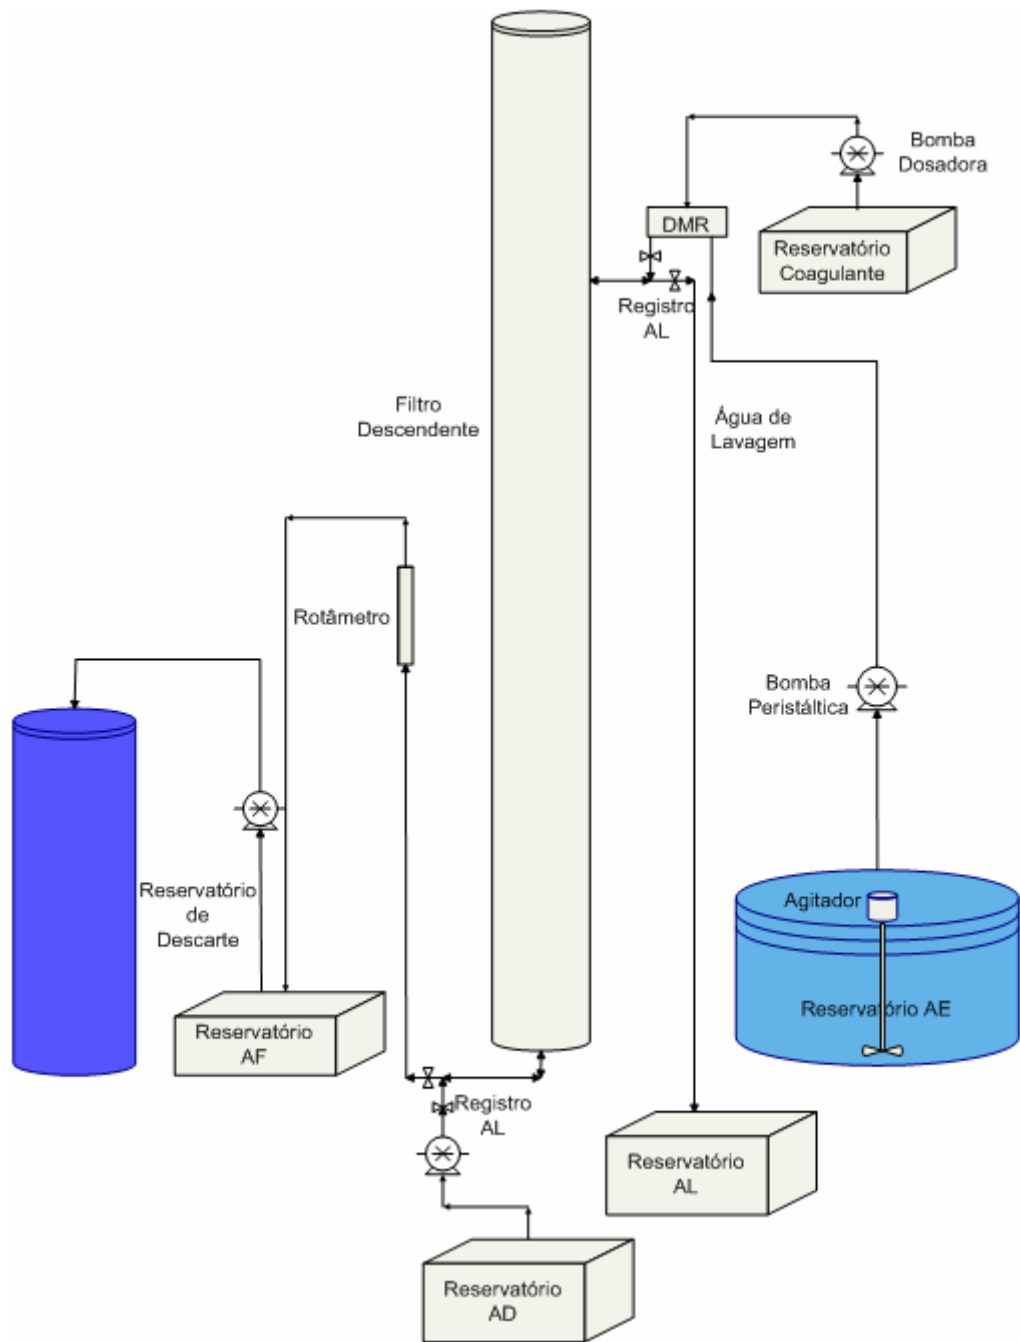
Bomba Dosadora

DMR

Reservatório Coagulante

Registro AL

Filtro Descendente

Água de Lavagem

Rotâmetro

Bomba Peristáltica

Reservatório de Descarte

Agitador

Reservatório AE

Reservatório AF

Registro AL

Reservatório AL

Reservatório AD